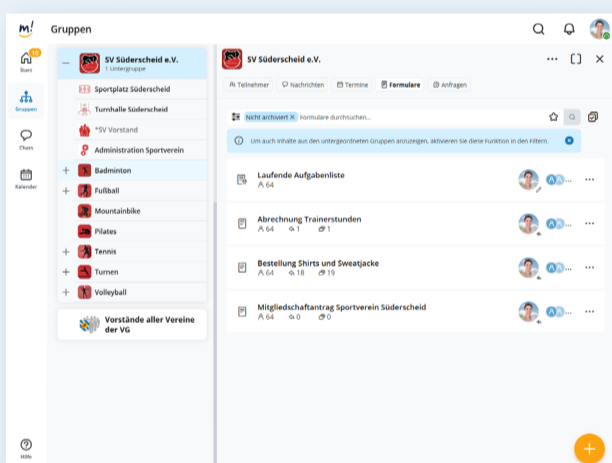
m!

Gruppen

10
Start

Gruppen

Chats

Kalender

Hilfe

SV Südersche­id e.V.
1 Untergruppe

Sportplatz Südersche­id

Turnhalle Südersche­id

*SV Vorstand

Administration Sportverein

Badminton

Fußball

Mountainbike

Pilates

Tennis

Turnen

Volleyball

Vorstände aller Vereine der VG

SV Südersche­id e.V.

Teilnehmer  Nachrichten  Termine  Formulare  Anfragen

Nicht archiviert × Formulare durchsuchen...

Um auch Inhalte aus den untergeordneten Gruppen anzuzeigen, aktivieren Sie diese Funktion in den Filtern.

Laufende Aufgabenliste
64

Abrechnung Trainerstunden
64  1  1

Bestellung Shirts und Sweatjacke
64  18  19

Mitgliedschaftantrag Sportverein Südersche­id
64  0  0

+